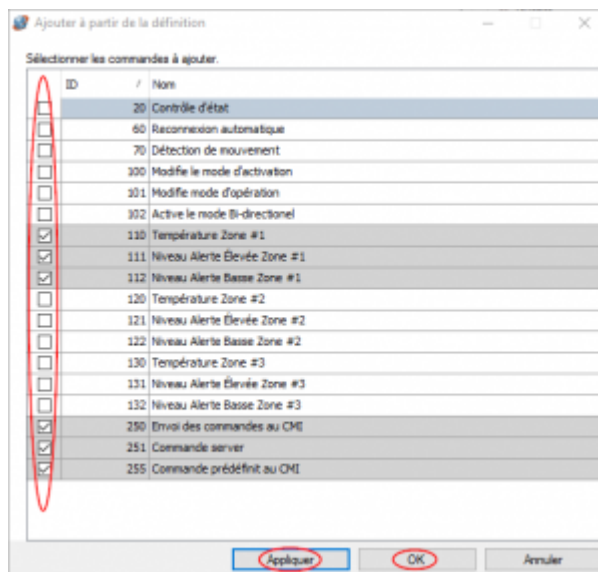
Ajouter à partir de la définition

Sélectionner les commandes à ajouter.

| | ID | / Nom |
|---|---|---|
| ☐ | 20 | Contrôle d'état |
| ☐ | 60 | Reconnexion automatique |
| ☐ | 70 | Détection de mouvement |
| ☐ | 100 | Modifie le mode d'activation |
| ☐ | 101 | Modifie mode d'opération |
| ☐ | 102 | Active le mode Bi-directionel |
| ☑ | 110 | Température Zone #1 |
| ☑ | 111 | Niveau Alerte Élevée Zone #1 |
| ☑ | 112 | Niveau Alerte Basse Zone #1 |
| ☐ | 120 | Température Zone #2 |
| ☐ | 121 | Niveau Alerte Élevée Zone #2 |
| ☐ | 122 | Niveau Alerte Basse Zone #2 |
| ☐ | 130 | Température Zone #3 |
| ☐ | 131 | Niveau Alerte Élevée Zone #3 |
| ☐ | 132 | Niveau Alerte Basse Zone #3 |
| ☑ | 250 | Envoi des commandes au CMI |
| ☑ | 251 | Commande server |
| ☑ | 255 | Commande prédéfinit au CMI |

Appliquer OK Annuler